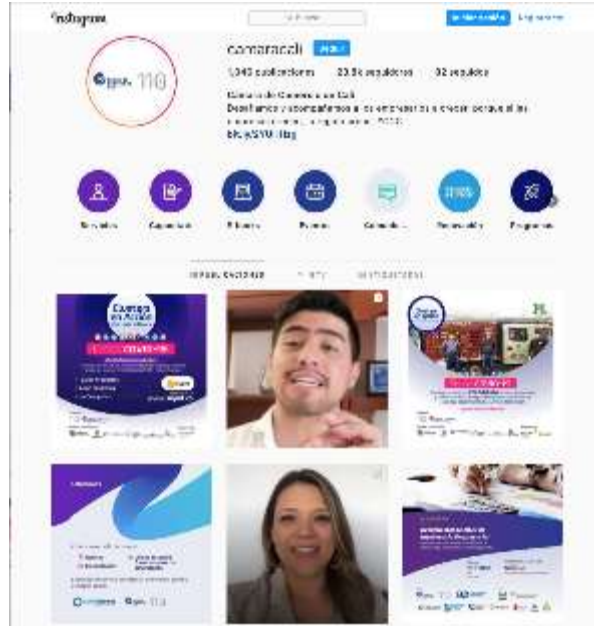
Instagram

Iniciar sesión Regístrate

camaracali Seguir

1.040 publicaciones 23.5k seguidores 32 seguidos

Cámara de Comercio de Cali

Desafiando y acompañamos a los empresarios a crecer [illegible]

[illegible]

bit.ly/3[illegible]

Servicios Capacitación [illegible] Eventos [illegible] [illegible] Programas

PUBLICACIONES IGTV ETIQUETADAS

Cuenta en Acción

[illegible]